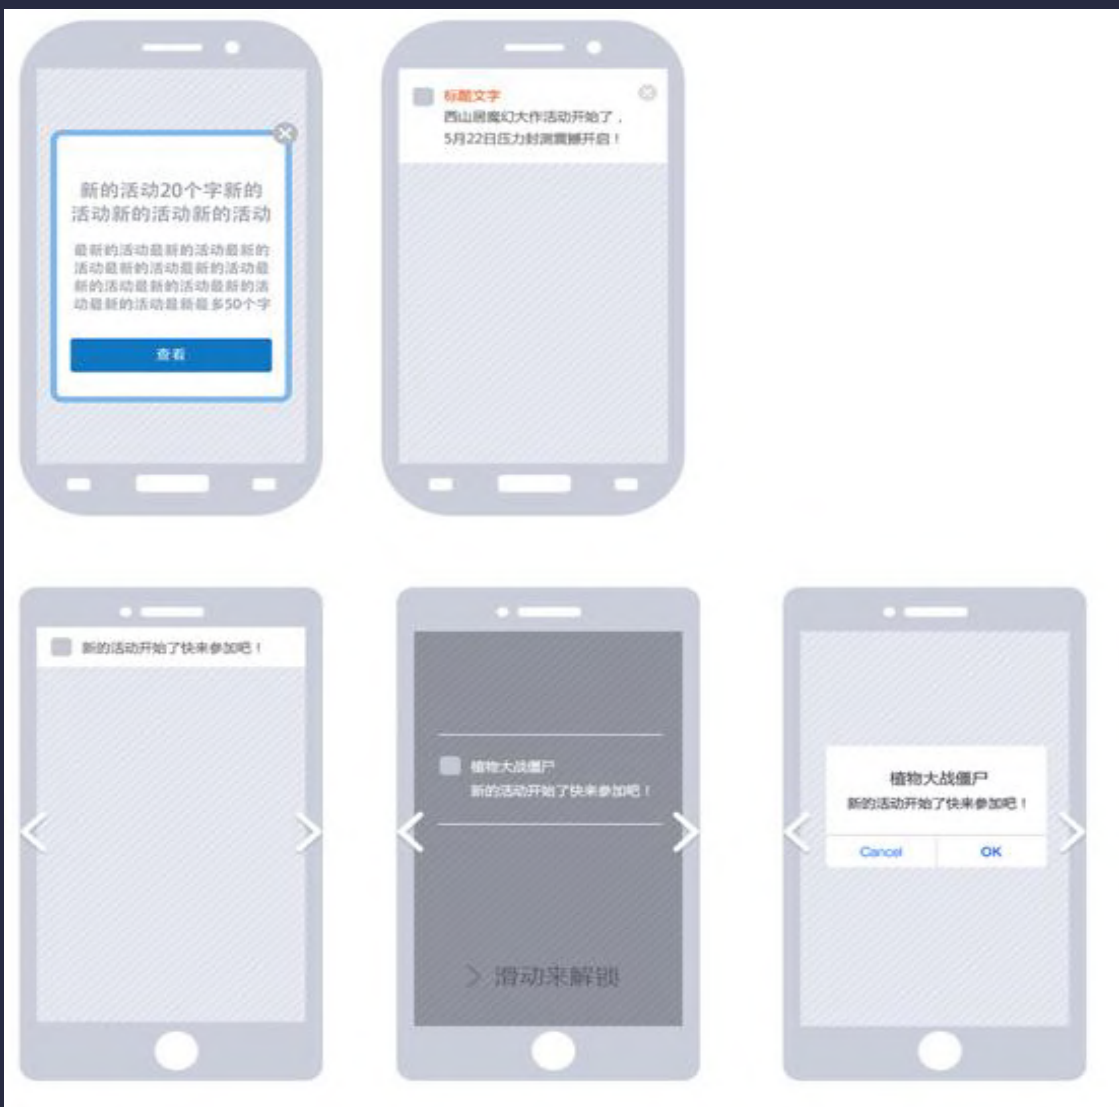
新的活动20个字新的活动新的活动新的活动

最新的活动最新的活动最新的活动最新的活动最新的活动最新的活动最新的活动最新的活动最新的活动最新最多50个字

查看

标题文字
西山居魔幻大作活动开始了，5月22日压力封测震撼开启！

新的活动开始了快来参加吧！

植物大战僵尸
新的活动开始了快来参加吧！

滑动来解锁

植物大战僵尸
新的活动开始了快来参加吧！

Cancel

OK